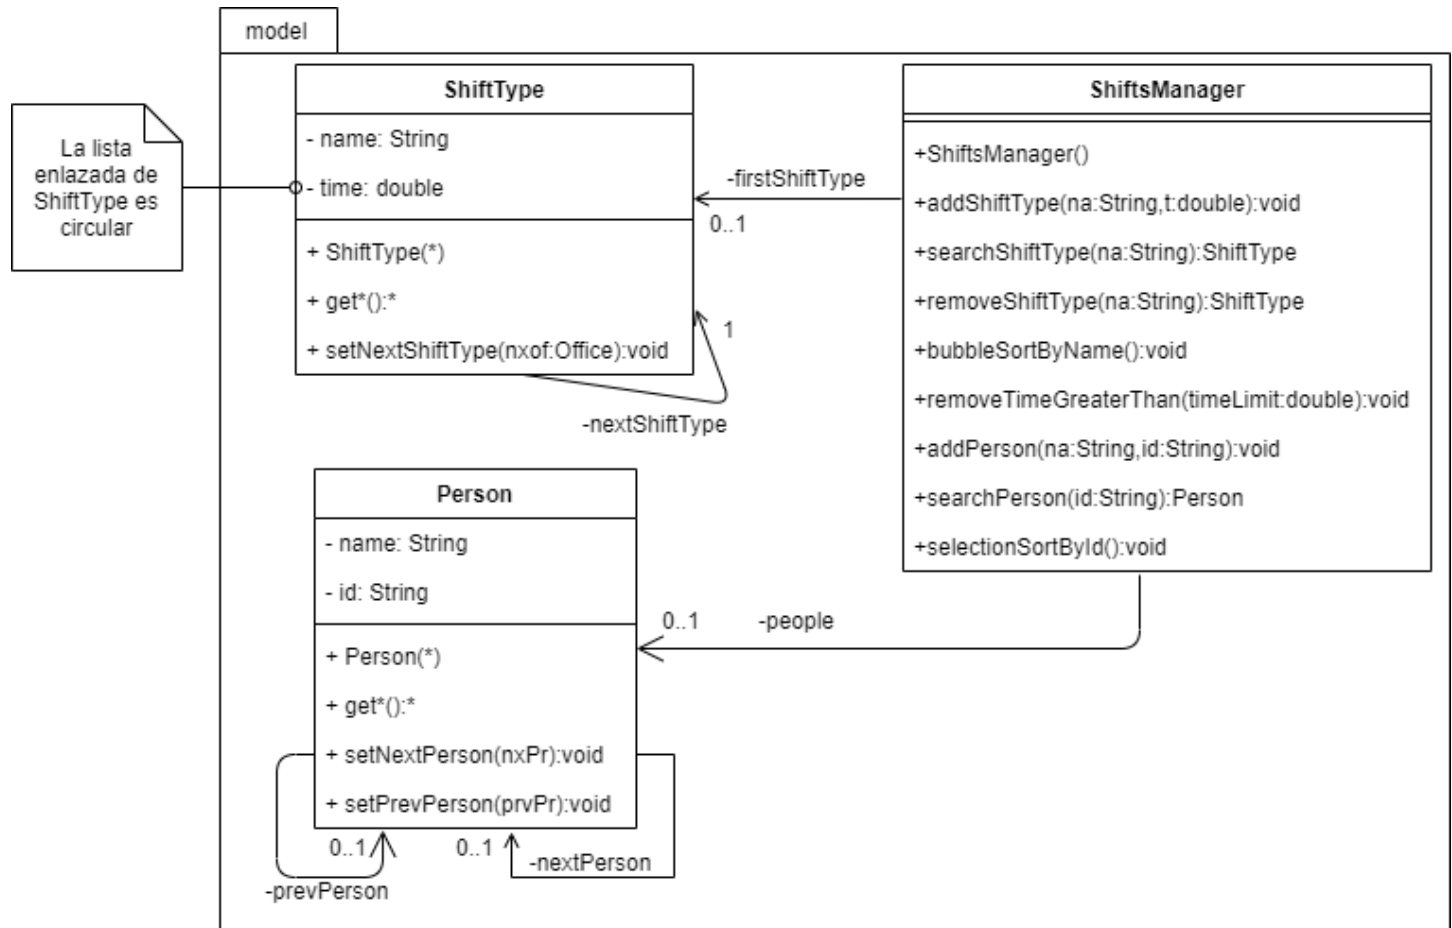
model

La lista enlazada de ShiftType es circular

ShiftType

- name: String
- time: double

+ ShiftType(*)
+ get*():*
+ setNextShiftType(nxof:Office):void

-firstShiftType
0..1

1
-nextShiftType

ShiftsManager

+ShiftsManager()
+addShiftType(na:String,t:double):void
+searchShiftType(na:String):ShiftType
+removeShiftType(na:String):ShiftType
+bubbleSortByName():void
+removeTimeGreaterThan(timeLimit:double):void
+addPerson(na:String,id:String):void
+searchPerson(id:String):Person
+selectionSortById():void

Person

- name: String
- id: String

+ Person(*)
+ get*():*
+ setNextPerson(nxPr):void
+ setPrevPerson(prvPr):void

0..1
-people

0..1
-prevPerson

0..1
-nextPerson